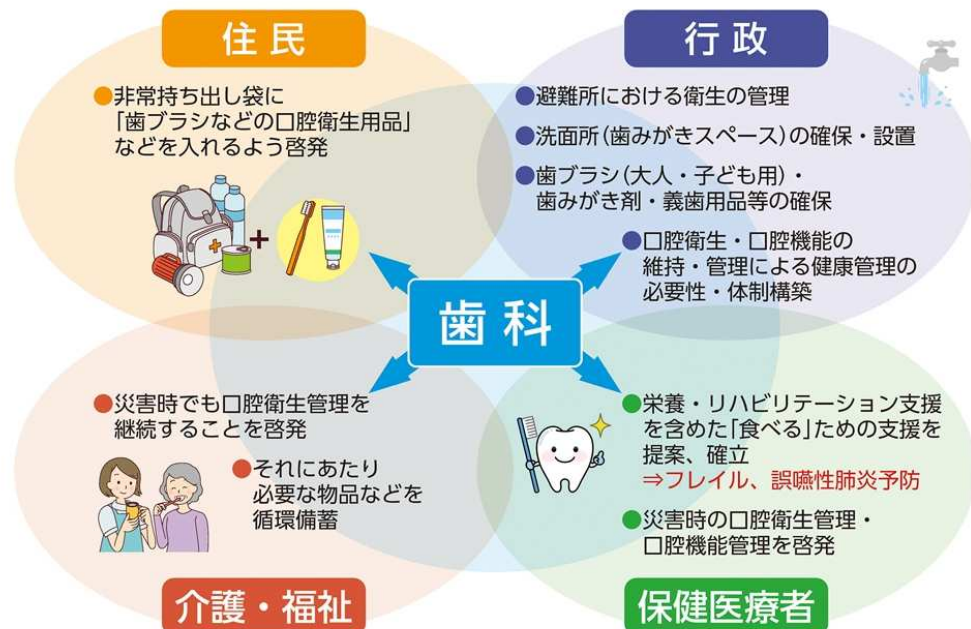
住民

●非常持ち出し袋に「歯ブラシなどの口腔衛生用品」などを入れるよう啓発

行政

●避難所における衛生の管理

●洗面所（歯みがきスペース）の確保・設置

●歯ブラシ（大人・子ども用）・歯みがき剤・義歯用品等の確保

●口腔衛生・口腔機能の維持・管理による健康管理の必要性・体制構築

歯科

●災害時でも口腔衛生管理を継続することを啓発

●それにあたり必要な物品などを循環備蓄

●栄養・リハビリテーション支援を含めた「食べる」ための支援を提案、確立
⇒フレイル、誤嚥性肺炎予防

●災害時の口腔衛生管理・口腔機能管理を啓発

介護・福祉

保健医療者